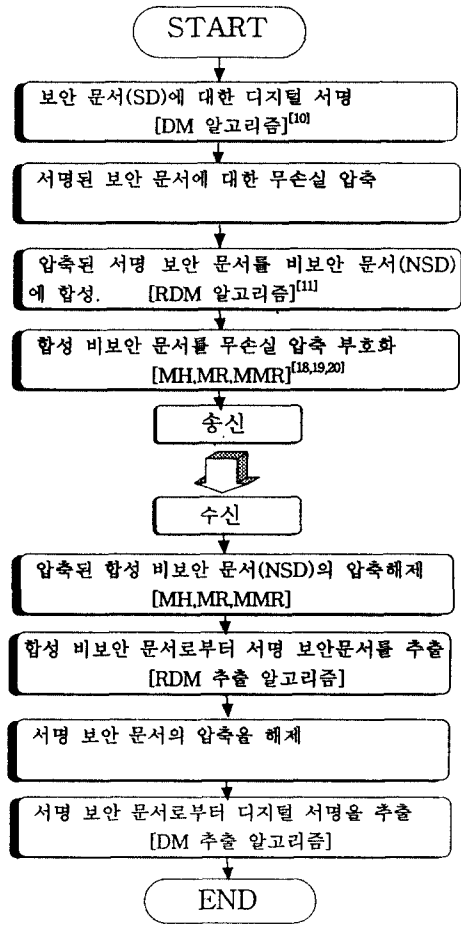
START

보안 문서(SD)에 대한 디지털 서명 [DM 알고리즘]$^{[10]}$

서명된 보안 문서에 대한 무손실 압축

압축된 서명 보안 문서를 비보안 문서(NSD)에 합성. [RDM 알고리즘]$^{[11]}$

합성 비보안 문서를 무손실 압축 부호화 [MH,MR,MMR]$^{[18,19,20]}$

송신

수신

압축된 합성 비보안 문서(NSD)의 압축해제 [MH,MR,MMR]

합성 비보안 문서로부터 서명 보안문서를 추출 [RDM 추출 알고리즘]

서명 보안 문서의 압축을 해제

서명 보안 문서로부터 디지털 서명을 추출 [DM 추출 알고리즘]

END